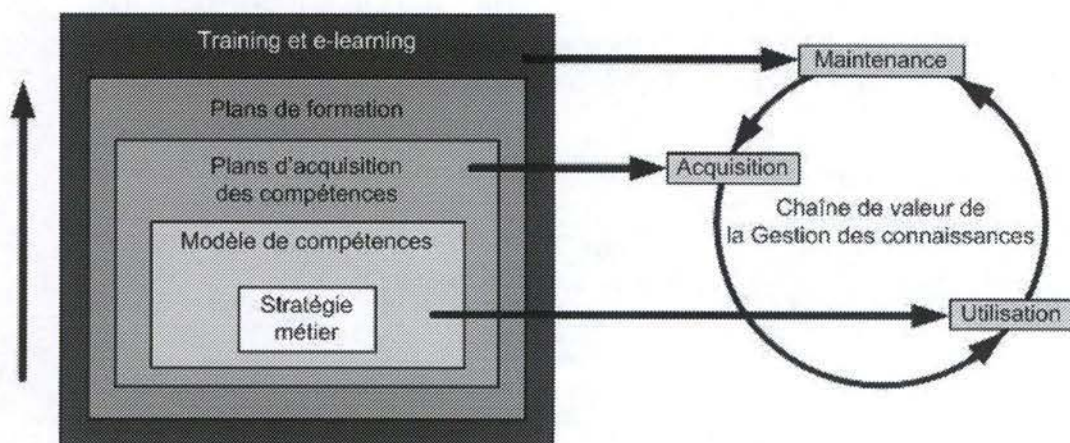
Training et e-learning

Plans de formation

Plans d'acquisition des compétences

Modèle de compétences

Stratégie métier

Maintenance

Acquisition

Chaîne de valeur de la Gestion des connaissances

Utilisation